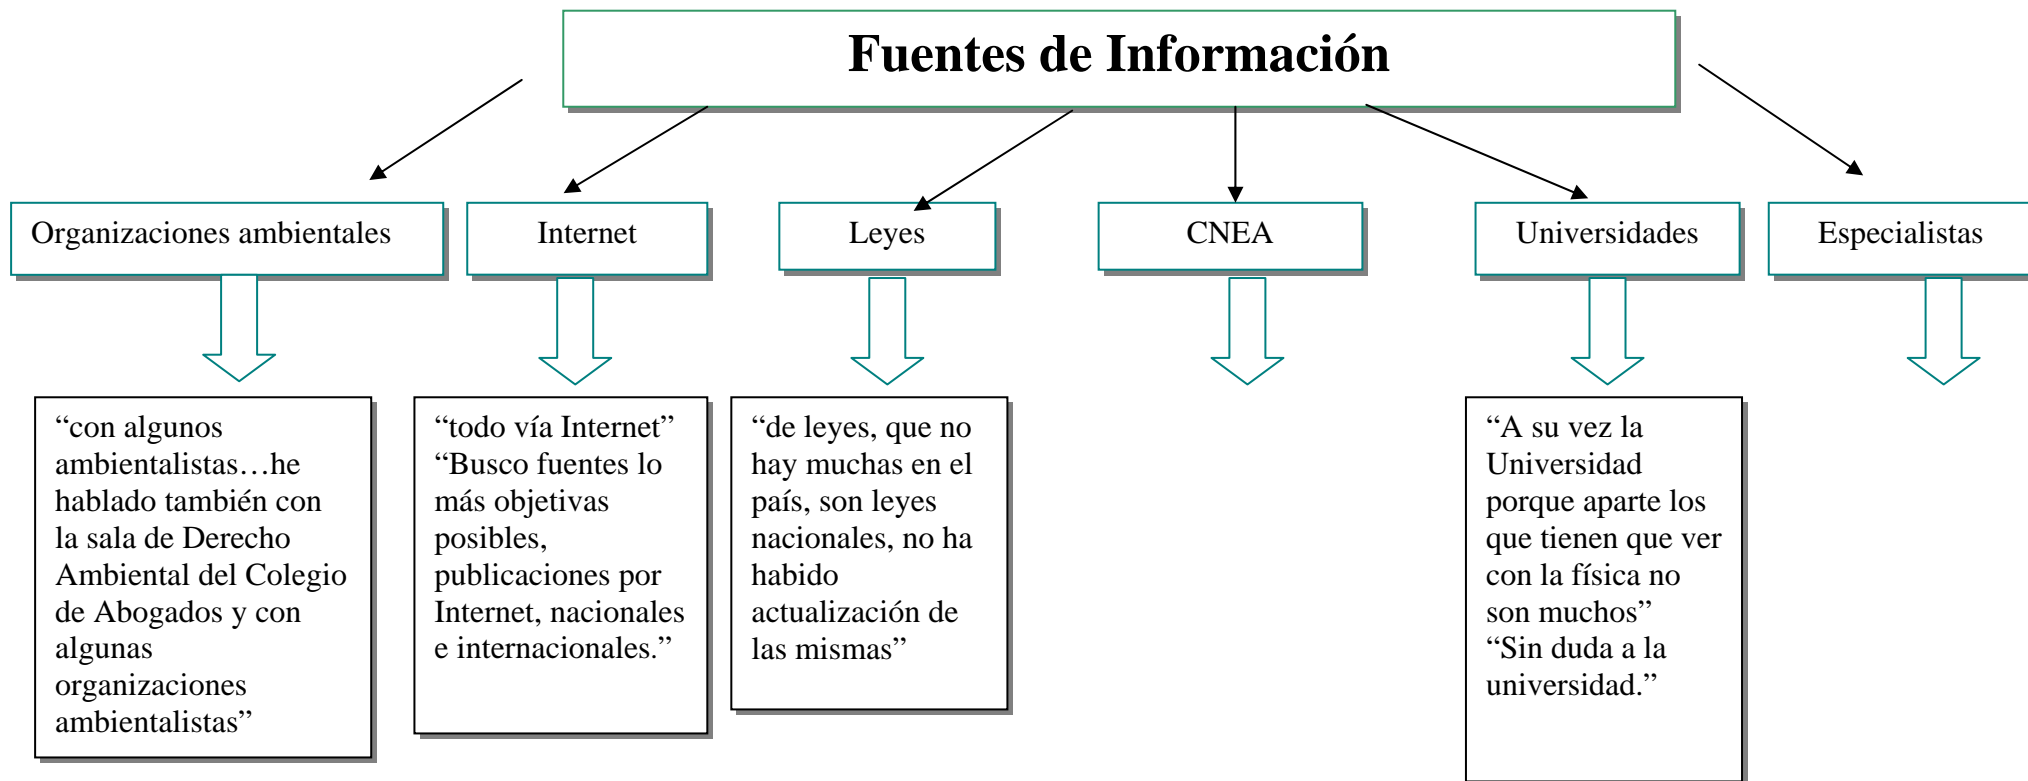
Fuentes de Información

Organizaciones ambientales

Internet

Leyes

CNEA

Universidades

Especialistas

“con algunos ambientalistas…he hablado también con la sala de Derecho Ambiental del Colegio de Abogados y con algunas organizaciones ambientalistas”

“todo vía Internet” “Busco fuentes lo más objetivas posibles, publicaciones por Internet, nacionales e internacionales.”

“de leyes, que no hay muchas en el país, son leyes nacionales, no ha habido actualización de las mismas”

“A su vez la Universidad porque aparte los que tienen que ver con la física no son muchos” “Sin duda a la universidad.”